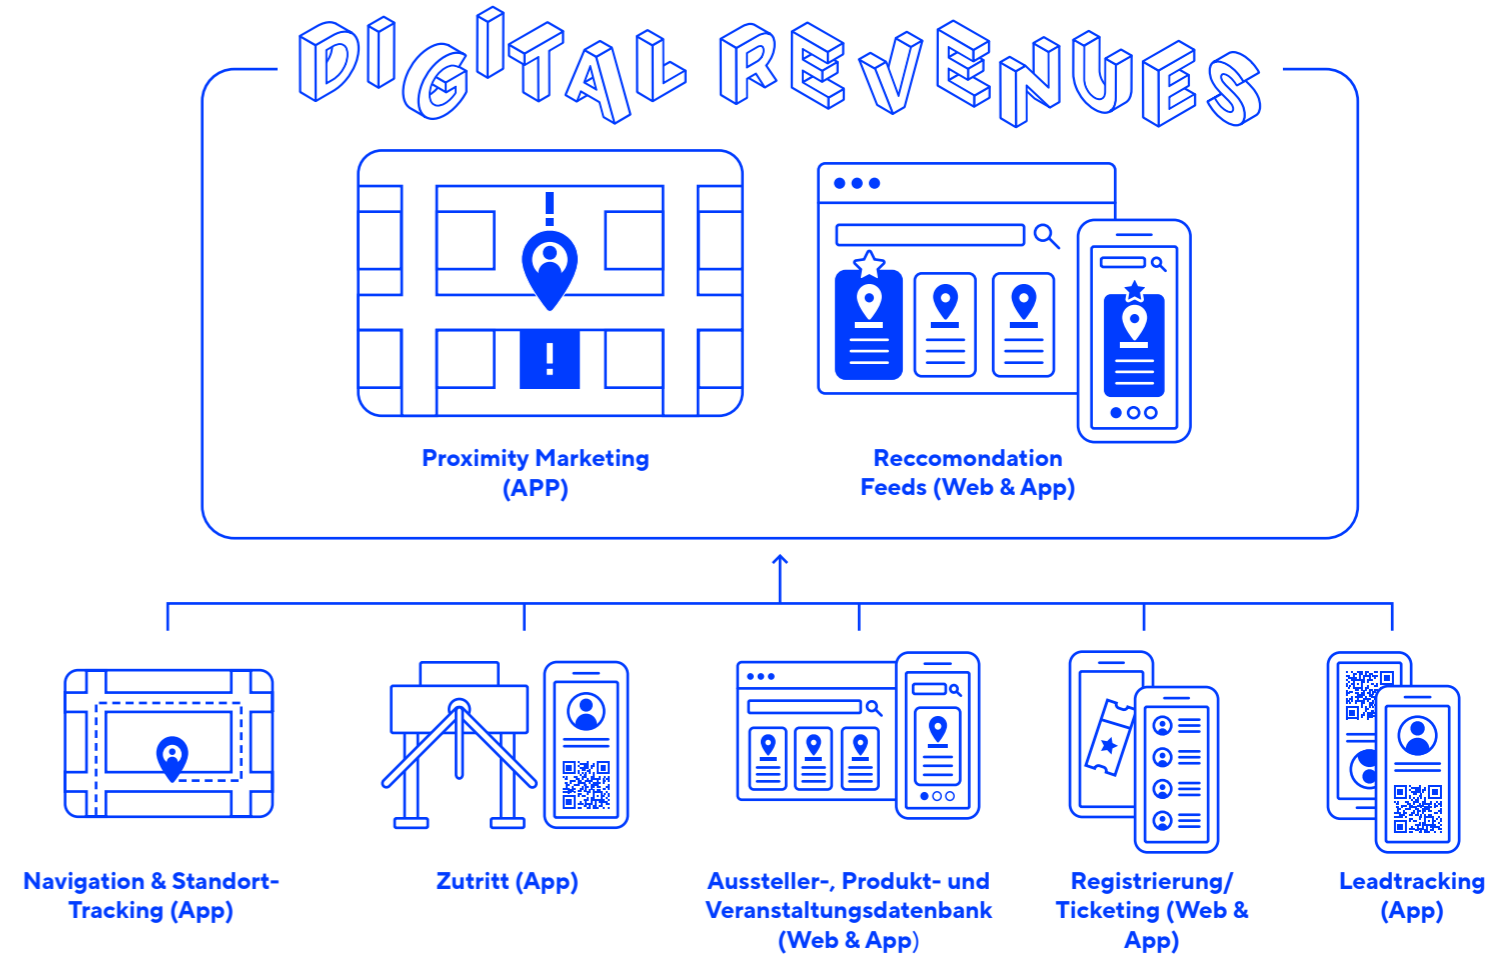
DIGITAL REVENUES

Proximity Marketing (APP)

Reccomondation Feeds (Web & App)

Navigation & Standort-Tracking (App)

Zutritt (App)

Aussteller-, Produkt- und Veranstaltungsdatenbank (Web & App)

Registrierung/ Ticketing (Web & App)

Leadtracking (App)